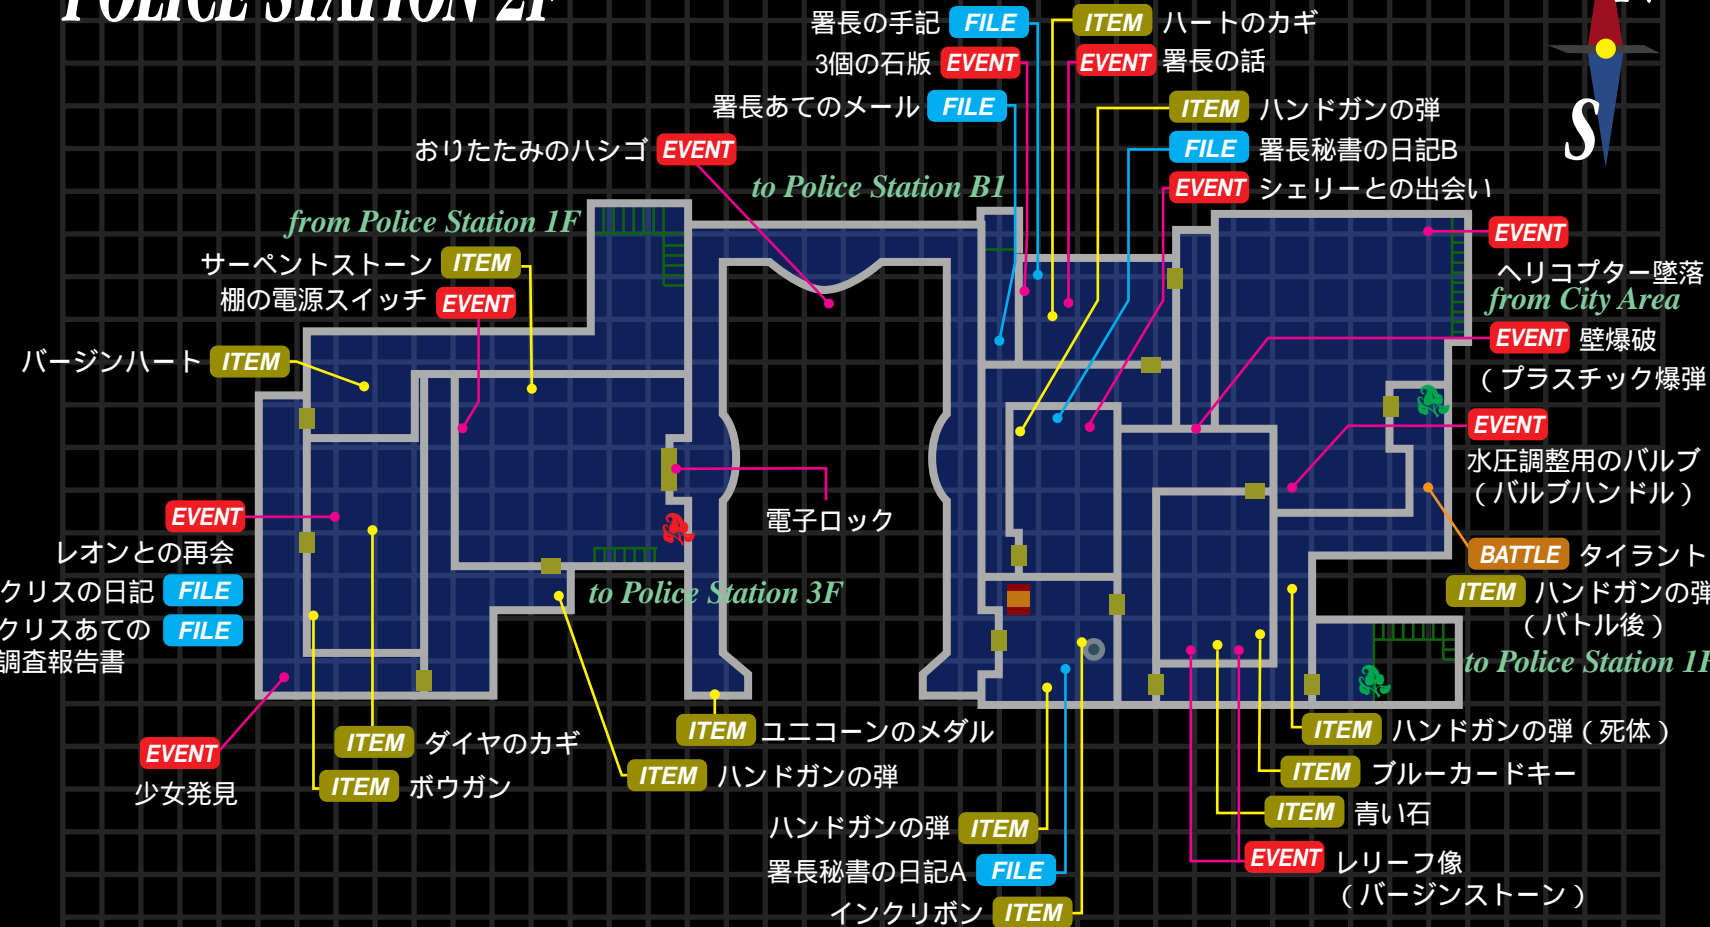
POLICE STATION 2F

署長の手記 FILE
ITEM ハートのカギ
3個の石版 EVENT
EVENT 署長の話
署長あてのメール FILE
ITEM ハンドガンの弾
FILE 署長秘書の日記B
おりたたみのハシゴ EVENT
to Police Station B1
EVENT シェリーとの出会い
from Police Station 1F
EVENT
ヘリコプター墜落
サーペントストーン ITEM
from City Area
棚の電源スイッチ EVENT
EVENT 壁爆破
バージンハート ITEM
（プラスチック爆弾
EVENT
水圧調整用のバルブ
（バルブハンドル）
EVENT
電子ロック
レオンとの再会
BATTLE タイラント
クリスの日記 FILE
to Police Station 3F
ITEM ハンドガンの弾
クリスあての FILE
（バトル後）
調査報告書
to Police Station 1F
ITEM ユニコーンのメダル
ITEM ハンドガンの弾（死体）
EVENT
ITEM ダイヤのカギ
少女発見
ITEM ボウガン
ITEM ハンドガンの弾
ITEM ブルーカードキー
ITEM 青い石
ハンドガンの弾 ITEM
EVENT レリーフ像
署長秘書の日記A FILE
（バージンストーン）
インクリボン ITEM
S